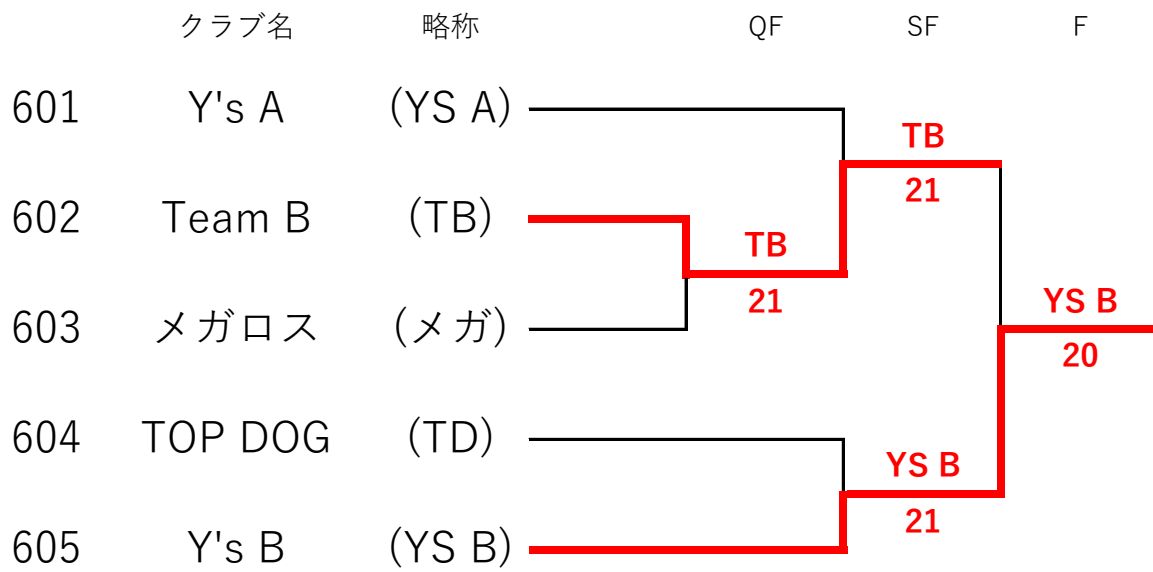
| | クラブ名 | 略称 |
|---|---|---|
| 601 | Y's A | (YS A) |
| 602 | Team B | (TB) |
| 603 | メガロス | (メガ) |
| 604 | TOP DOG | (TD) |
| 605 | Y's B | (YS B) |

QF SF F

TB
21

TB
21

YS B
20

YS B
21